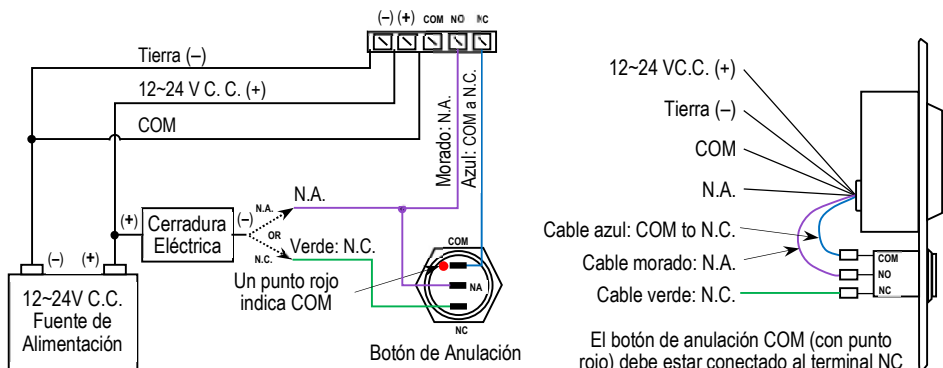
(–) (+) COM NO NC

Tierra (–)

12~24 V C. C. (+)

COM

Morado: N.A.

Azul: COM a N.C.

N.A.

(+)

Cerradura Eléctrica

(–)

N.A.

OR

N.C.

Verde: N.C.

COM

NA

NC

Un punto rojo indica COM

(–) (+)

12~24V C.C. Fuente de Alimentación

Botón de Anulación

12~24 VC.C. (+)

Tierra (–)

COM

N.A.

Cable azul: COM to N.C.

Cable morado: N.A.

Cable verde: N.C.

COM

NO

NC

El botón de anulación COM (con punto rojo) debe estar conectado al terminal NC